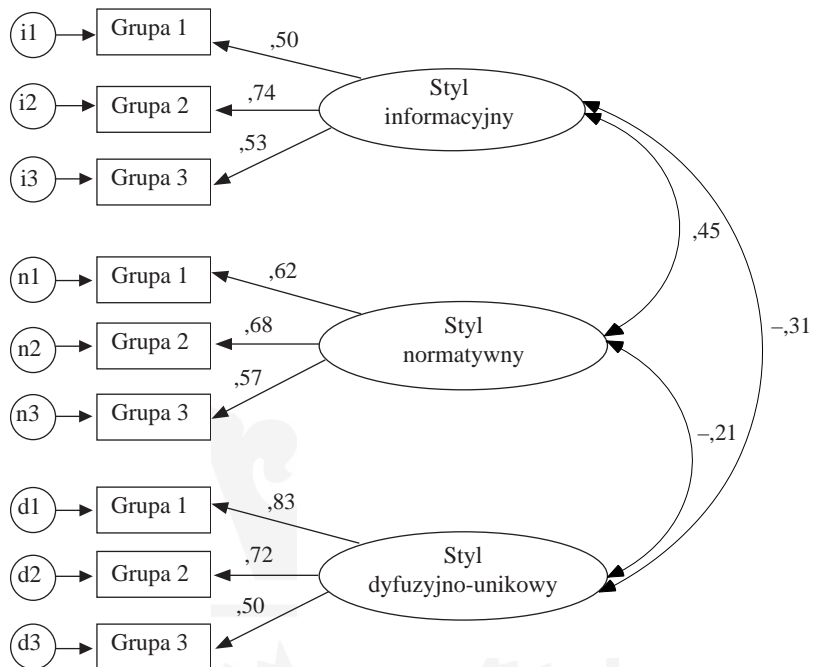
i1
Grupa 1
,50
i2
Grupa 2
,74
Styl informacyjny
,53
i3
Grupa 3

,45

n1
Grupa 1
,62
n2
Grupa 2
,68
Styl normatywny
–,31
,57
n3
Grupa 3

–,21

d1
Grupa 1
,83
d2
Grupa 2
,72
Styl dyfuzyjno-unikowy
,50
d3
Grupa 3